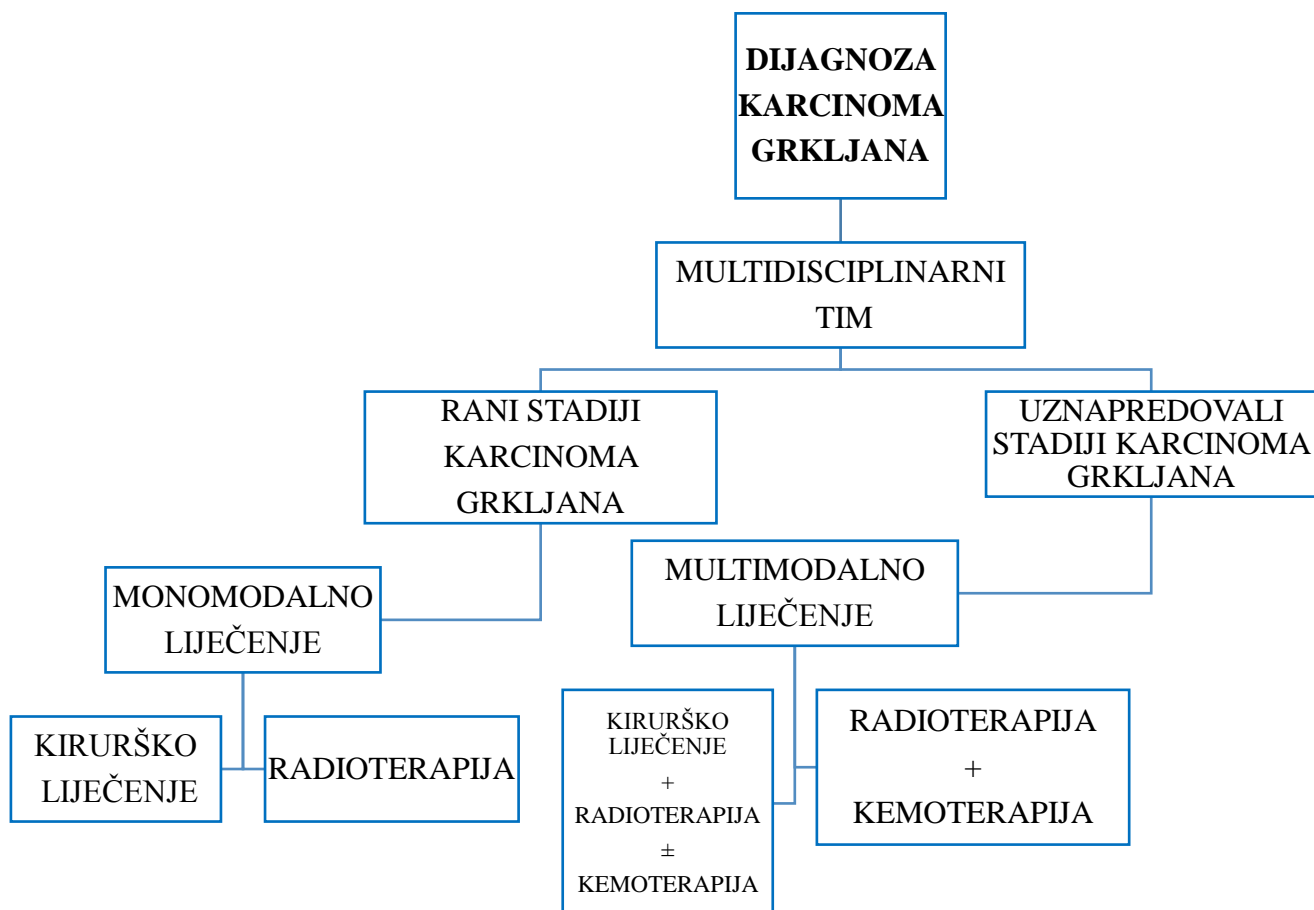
DIJAGNOZA KARCINOMA GRKLJANA

MULTIDISCIPLINARNI TIM

RANI STADIJI KARCINOMA GRKLJANA

UZNAPREDOVALI STADIJI KARCINOMA GRKLJANA

MONOMODALNO LIJEČENJE

MULTIMODALNO LIJEČENJE

KIRURŠKO LIJEČENJE

RADIOTERAPIJA

KIRURŠKO LIJEČENJE
+
RADIOTERAPIJA
$\pm$
KEMOTERAPIJA

RADIOTERAPIJA
+
KEMOTERAPIJA